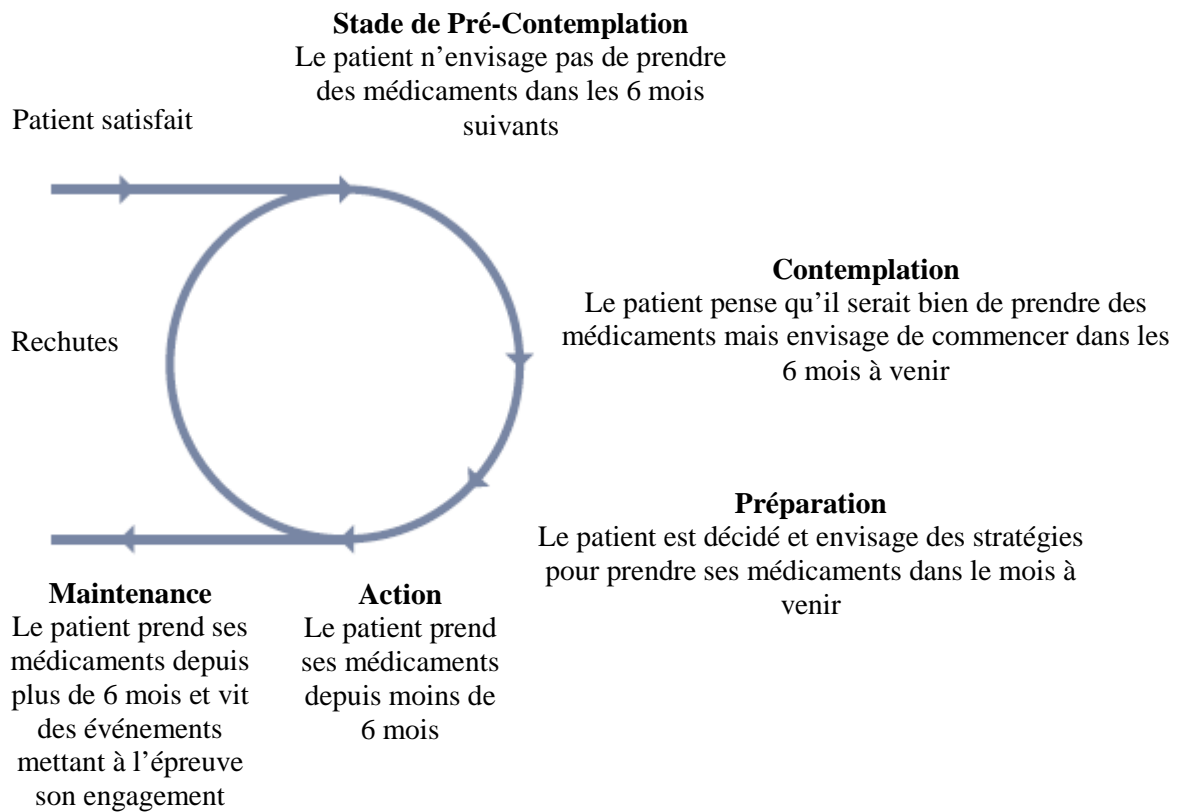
**Stade de Pré-Contemplation**
Le patient n'envisage pas de prendre des médicaments dans les 6 mois suivants

Patient satisfait

**Contemplation**
Le patient pense qu'il serait bien de prendre des médicaments mais envisage de commencer dans les 6 mois à venir

Rechutes

**Préparation**
Le patient est décidé et envisage des stratégies pour prendre ses médicaments dans le mois à venir

**Maintenance**
Le patient prend ses médicaments depuis plus de 6 mois et vit des événements mettant à l'épreuve son engagement

**Action**
Le patient prend ses médicaments depuis moins de 6 mois